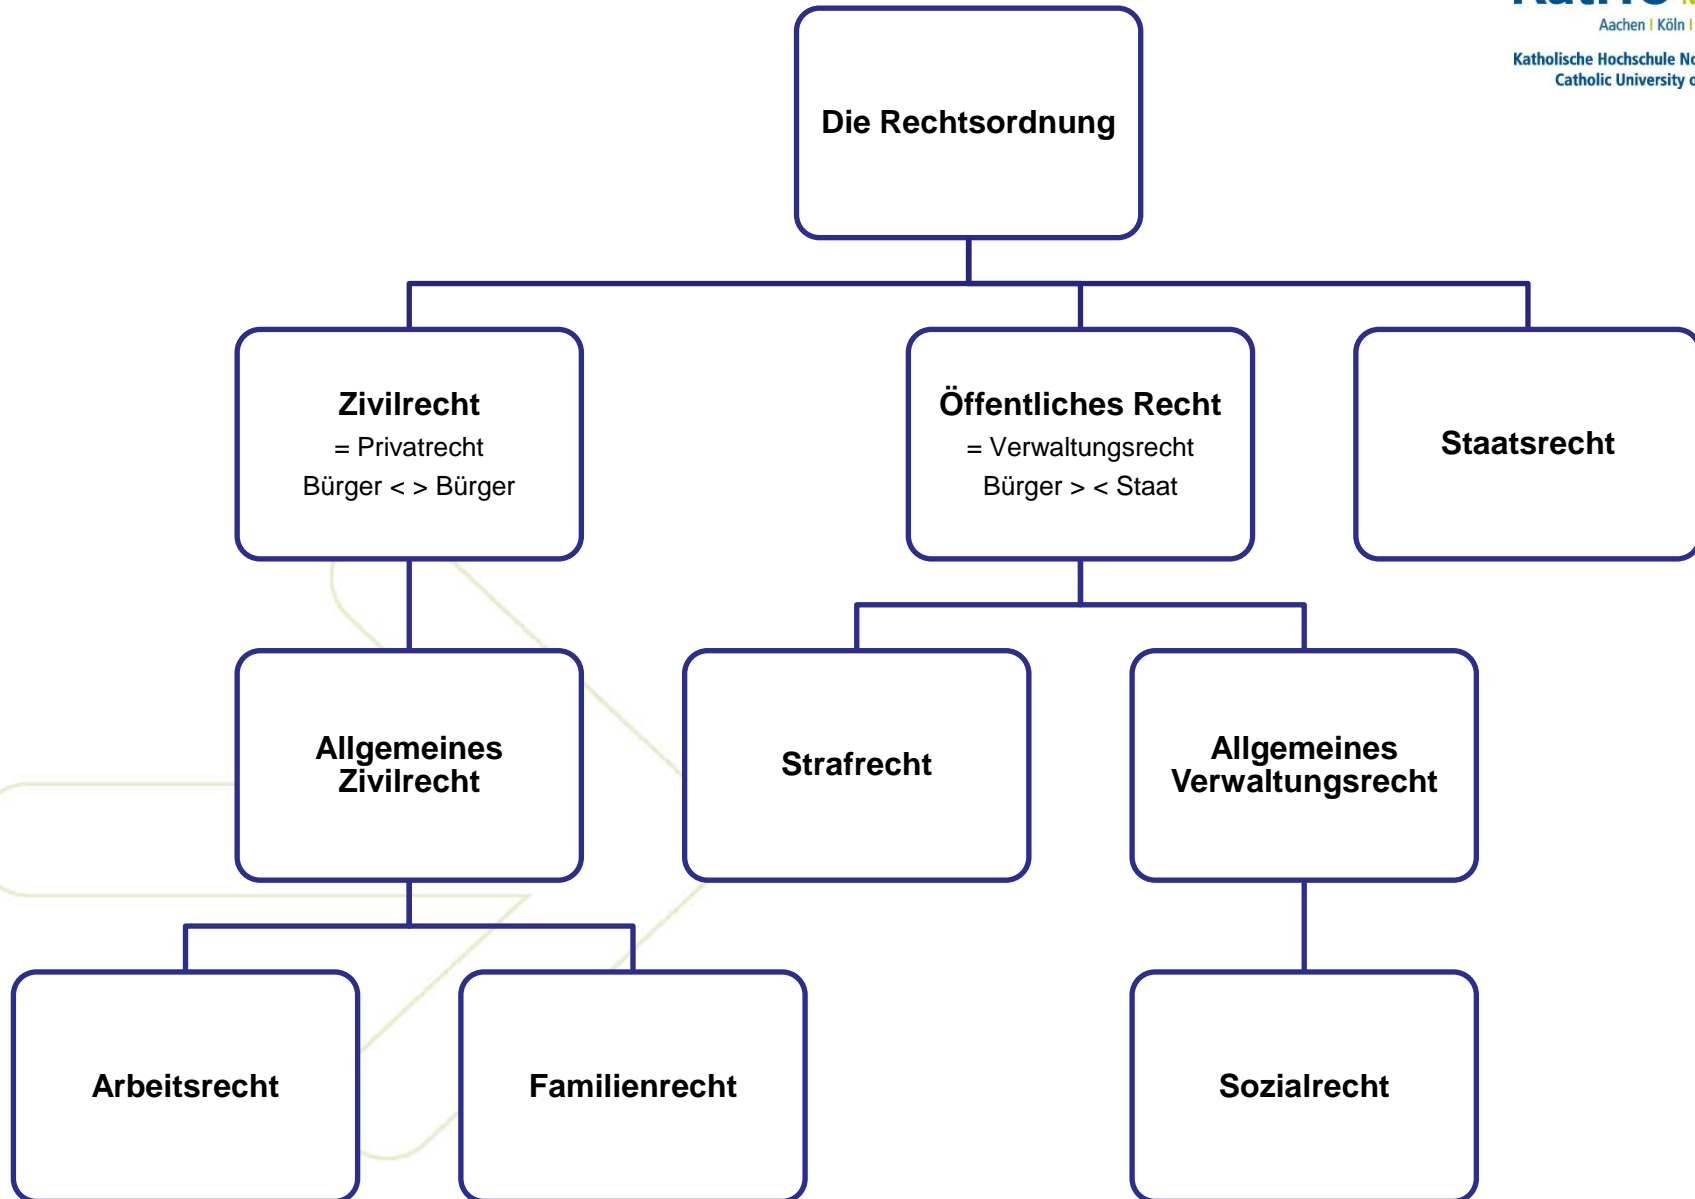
Aachen | Köln | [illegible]

Katholische Hochschule No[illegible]
Catholic University o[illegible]

Die Rechtsordnung

Zivilrecht
= Privatrecht
Bürger < > Bürger

Öffentliches Recht
= Verwaltungsrecht
Bürger > < Staat

Staatsrecht

Allgemeines Zivilrecht

Strafrecht

Allgemeines Verwaltungsrecht

Arbeitsrecht

Familienrecht

Sozialrecht